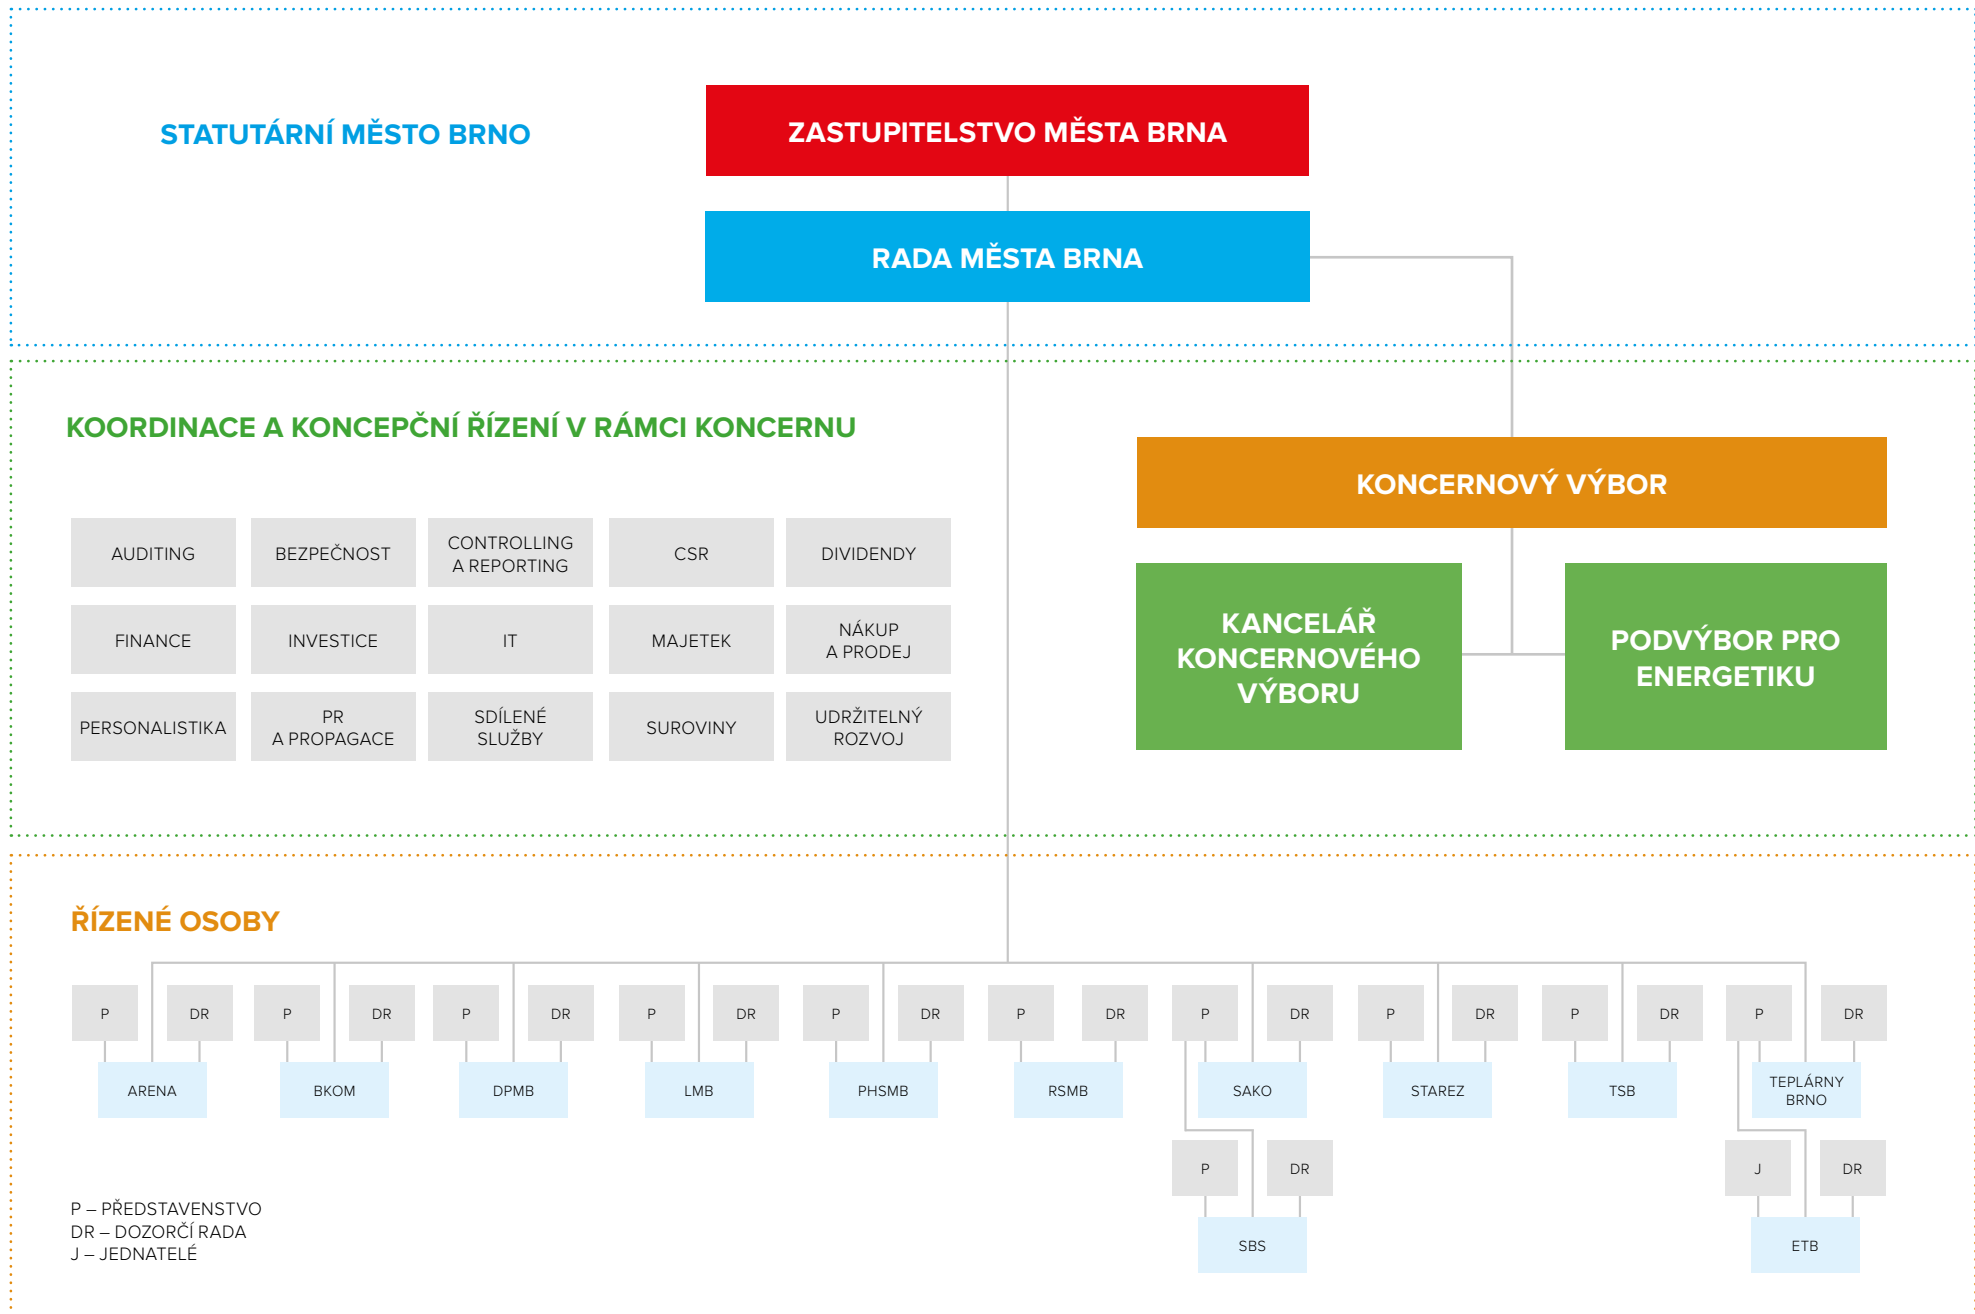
STATUTÁRNÍ MĚSTO BRNO

ZASTUPITELSTVO MĚSTA BRNA

RADA MĚSTA BRNA

KOORDINACE A KONCEPČNÍ ŘÍZENÍ V RÁMCI KONCERNU

| AUDITING | BEZPEČNOST | CONTROLLING A REPORTING | CSR | DIVIDENDY |
|---|---|---|---|---|
| FINANCE | INVESTICE | IT | MAJETEK | NÁKUP A PRODEJ |
| PERSONALISTIKA | PR A PROPAGACE | SDÍLENÉ SLUŽBY | SUROVINY | UDRŽITELNÝ ROZVOJ |

KONCERNOVÝ VÝBOR

KANCELÁŘ KONCERNOVÉHO VÝBORU

PODVÝBOR PRO ENERGETIKU

ŘÍZENÉ OSOBY

P DR ARENA
P DR BKOM
P DR DPMB
P DR LMB
P DR PHSMB
P DR RSMB
P DR SAKO
P DR STAREZ
P DR TSB
P DR TEPLÁRNY BRNO
P DR SBS
J DR ETB

P – PŘEDSTAVENSTVO
DR – DOZORČÍ RADA
J – JEDNATELÉ